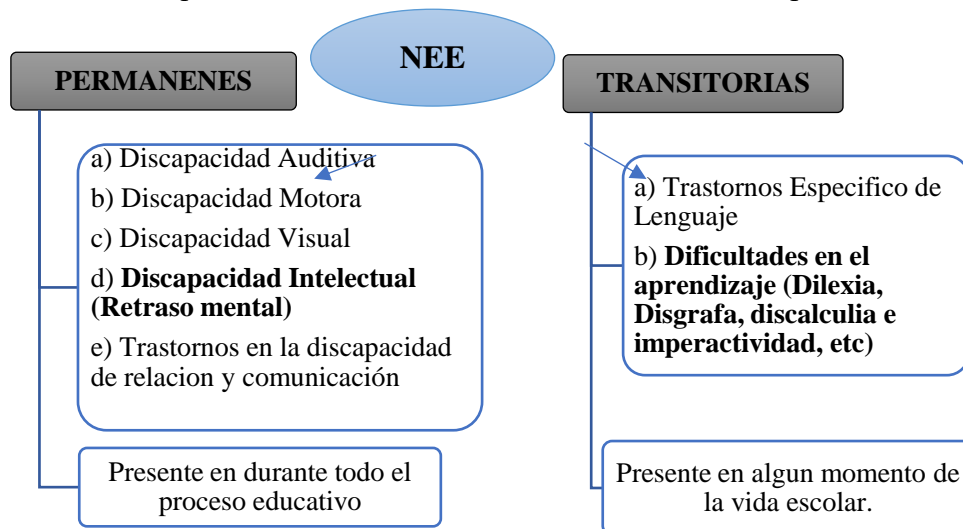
NEE

PERMANENES

a) Discapacidad Auditiva

b) Discapacidad Motora

c) Discapacidad Visual

d) **Discapacidad Intelectual (Retraso mental)**

e) Trastornos en la discapacidad de relacion y comunicación

Presente en durante todo el proceso educativo

TRANSITORIAS

a) Trastornos Especifico de Lenguaje

b) **Dificultades en el aprendizaje (Dilexia, Disgrafa, discalculia e imperactividad, etc)**

Presente en algun momento de la vida escolar.